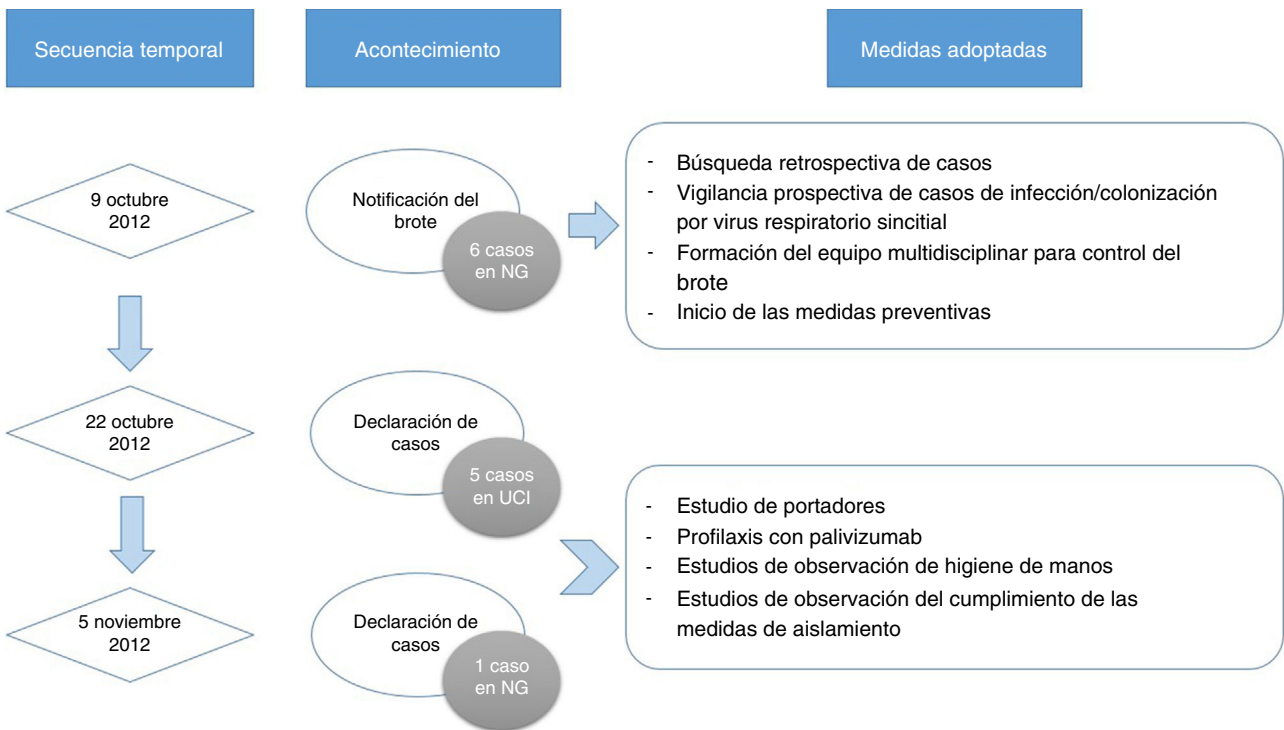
Secuencia temporal

Acontecimiento

Medidas adoptadas

9 octubre 2012

Notificación del brote

6 casos en NG

- Búsqueda retrospectiva de casos
- Vigilancia prospectiva de casos de infección/colonización por virus respiratorio sincitial
- Formación del equipo multidisciplinar para control del brote
- Inicio de las medidas preventivas

22 octubre 2012

Declaración de casos

5 casos en UCI

- Estudio de portadores
- Profilaxis con palivizumab
- Estudios de observación de higiene de manos
- Estudios de observación del cumplimiento de las medidas de aislamiento

5 noviembre 2012

Declaración de casos

1 caso en NG